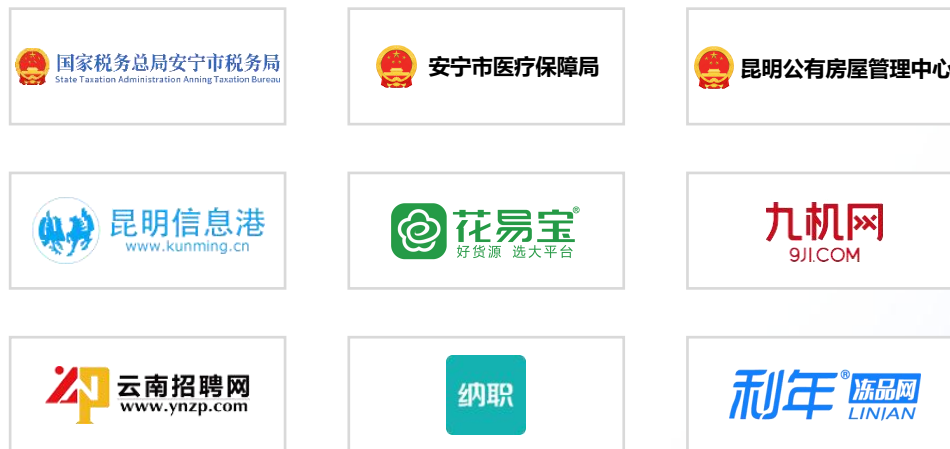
国家税务总局安宁市税务局
State Taxation Administration Anning Taxation Bureau

安宁市医疗保障局

昆明公有房屋管理中心

昆明信息港
www.kunming.cn

花易宝®
好货源 选大平台

九机网
9JI.COM

云南招聘网
www.ynzp.com

纳职

利年®冻品网
LINIAN